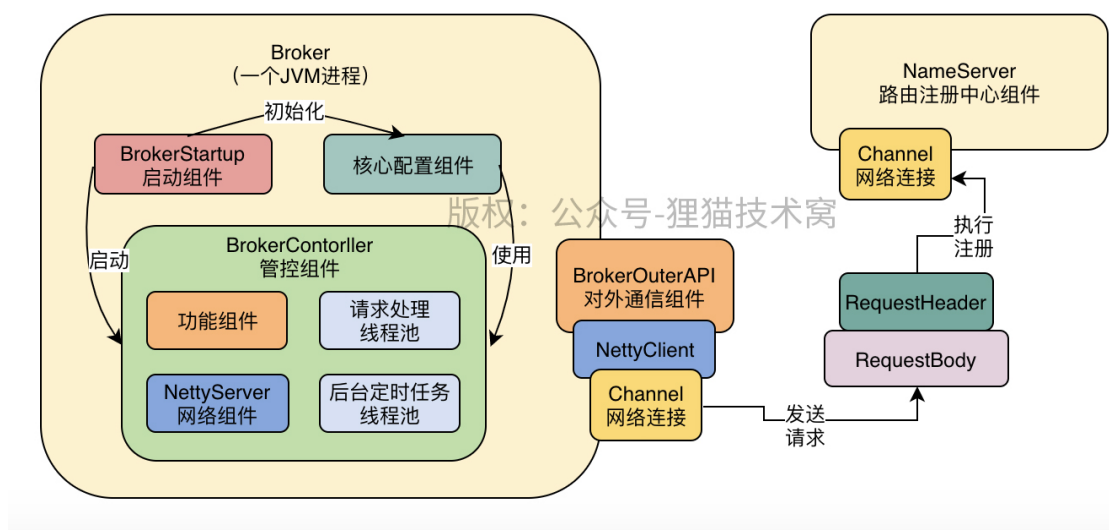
Broker
（一个JVM进程）

初始化

BrokerStartup
启动组件

核心配置组件

启动

使用

BrokerContorller
管控组件

功能组件

请求处理
线程池

NettyServer
网络组件

后台定时任务
线程池

版权：公众号-狸猫技术窝

NameServer
路由注册中心组件

Channel
网络连接

执行
注册

BrokerOuterAPI
对外通信组件

NettyClient

Channel
网络连接

RequestHeader

RequestBody

发送
请求